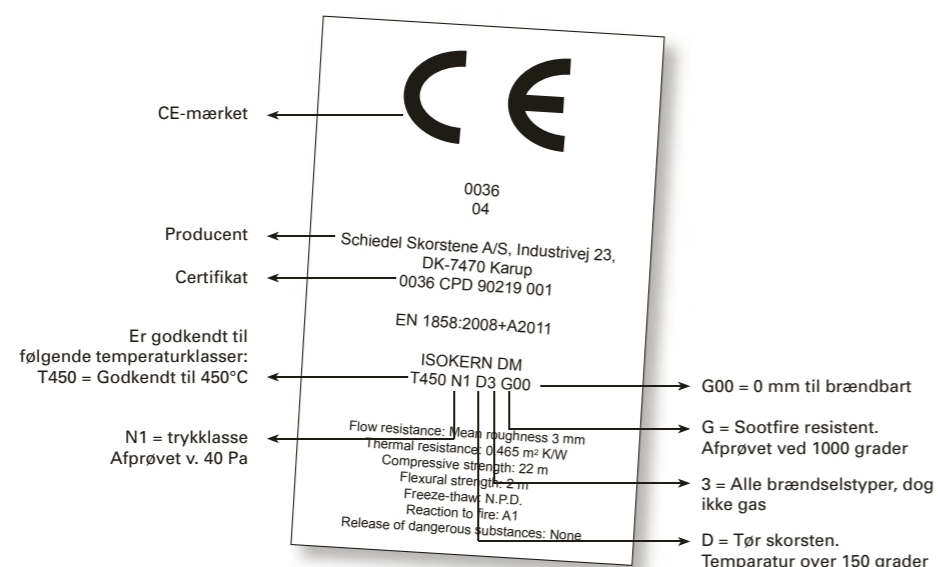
CE-mærket

0036
04

Producent

Schiedel Skorstene A/S, Industrivej 23, DK-7470 Karup

Certifikat

0036 CPD 90219 001

EN 1858:2008+A2011

Er godkendt til følgende temperaturklasser: T450 = Godkendt til 450°C

ISOKERN DM
T450 N1 D3 G00

G00 = 0 mm til brændbart

N1 = trykklasse Afprøvet v. 40 Pa

Flow resistance: Mean roughness 3 mm
Thermal resistance: 0.465 m² K/W
Compressive strength: 22 m
Flexural strength: 2 m
Freeze-thaw: N.P.D.
Reaction to fire: A1
Release of dangerous substances: None

G = Sootfire resistent. Afprøvet ved 1000 grader

3 = Alle brændselstyper, dog ikke gas

D = Tør skorsten. Temparatur over 150 grader